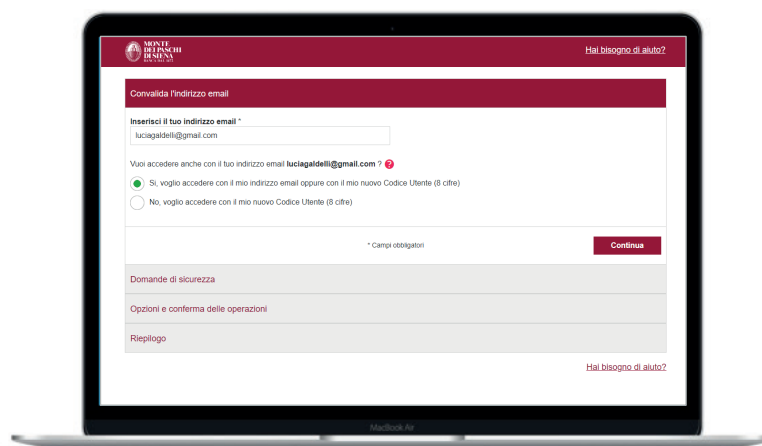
MONTE DEI PASCHI DI SIENA BANCA DAL 1472

Hai bisogno di aiuto?

Convalida l'indirizzo email

Inserisci il tuo indirizzo email *

luciagaldelli@gmail.com

Vuoi accedere anche con il tuo indirizzo email luciagaldelli@gmail.com ?

Sì, voglio accedere con il mio indirizzo email oppure con il mio nuovo Codice Utente (8 cifre)

No, voglio accedere con il mio nuovo Codice Utente (8 cifre)

* Campi obbligatori

Continua

Domande di sicurezza

Opzioni e conferma delle operazioni

Riepilogo

Hai bisogno di aiuto?

MacBook Air